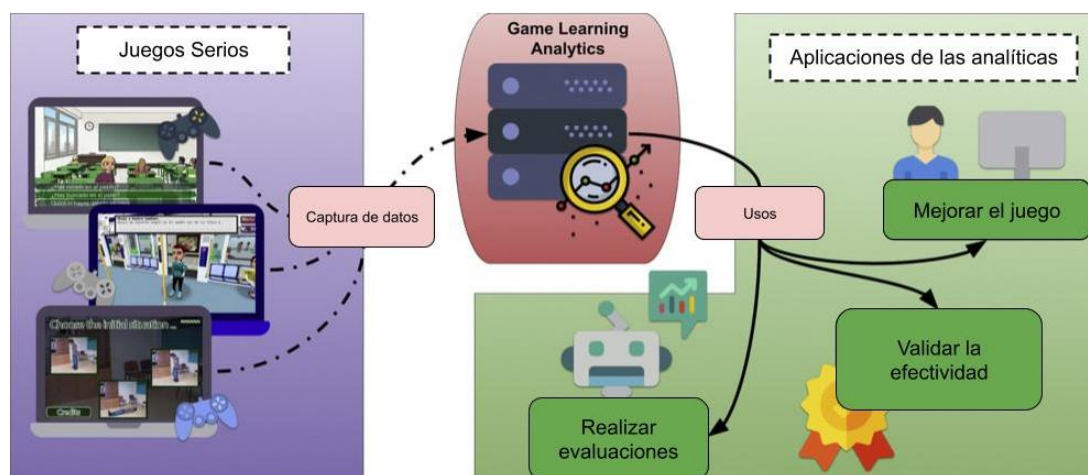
Juegos Serios

Choose the initial situation ...

Credits

Captura de datos

Game Learning Analytics

Usos

Aplicaciones de las analíticas

Mejorar el juego

Validar la efectividad

Realizar evaluaciones